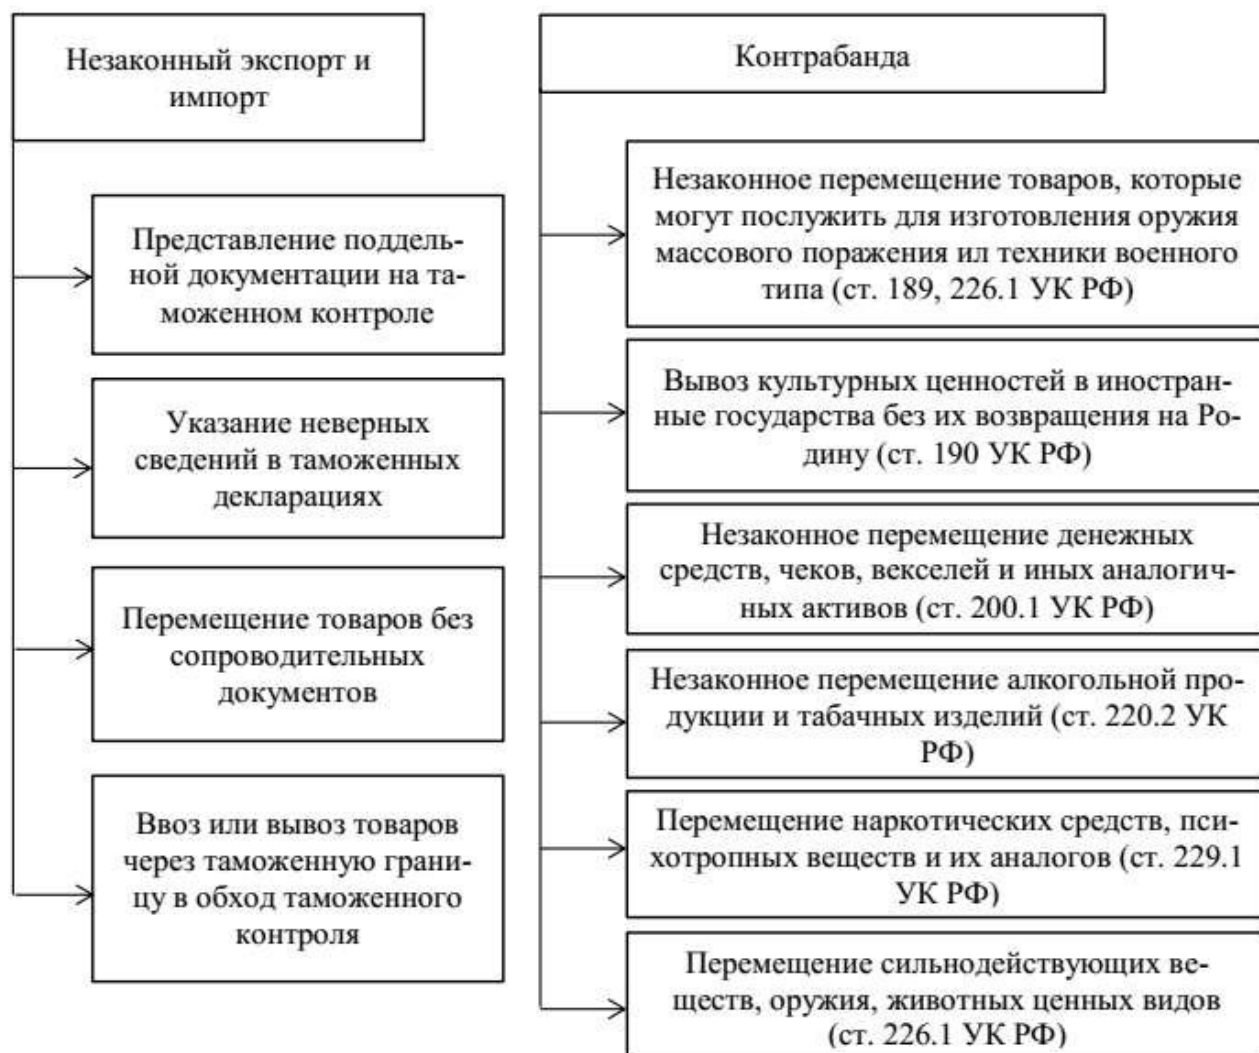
Незаконный экспорт и импорт

Представление поддельной документации на таможенном контроле

Указание неверных сведений в таможенных декларациях

Перемещение товаров без сопроводительных документов

Ввоз или вывоз товаров через таможенную границу в обход таможенного контроля

Контрабанда

Незаконное перемещение товаров, которые могут послужить для изготовления оружия массового поражения ил техники военного типа (ст. 189, 226.1 УК РФ)

Вывоз культурных ценностей в иностранные государства без их возвращения на Родину (ст. 190 УК РФ)

Незаконное перемещение денежных средств, чеков, векселей и иных аналогичных активов (ст. 200.1 УК РФ)

Незаконное перемещение алкогольной продукции и табачных изделий (ст. 220.2 УК РФ)

Перемещение наркотических средств, психотропных веществ и их аналогов (ст. 229.1 УК РФ)

Перемещение сильнодействующих веществ, оружия, животных ценных видов (ст. 226.1 УК РФ)